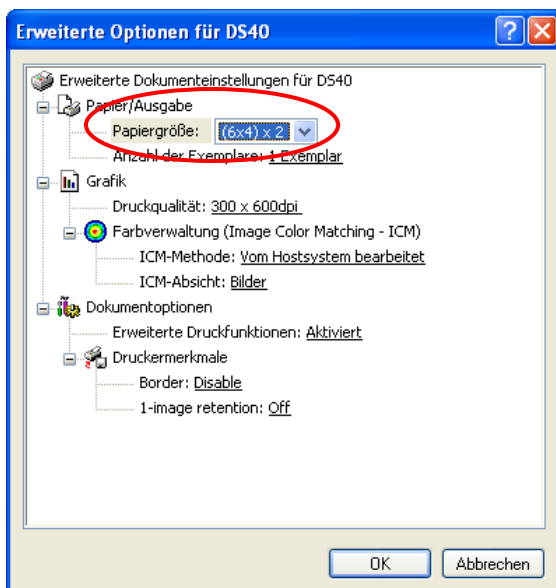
Erweiterte Optionen für DS40

Erweiterte Dokumenteinstellungen für DS40
Papier/Ausgabe
Papiergröße: (6x4) x 2
Anzahl der Exemplare: 1 Exemplar
Grafik
Druckqualität: 300 x 600dpi
Farbverwaltung (Image Color Matching - ICM)
ICM-Methode: Vom Hostsystem bearbeitet
ICM-Absicht: Bilder
Dokumentoptionen
Erweiterte Druckfunktionen: Aktiviert
Druckermerkmale
Border: Disable
1-image retention: Off

OK
Abbrechen